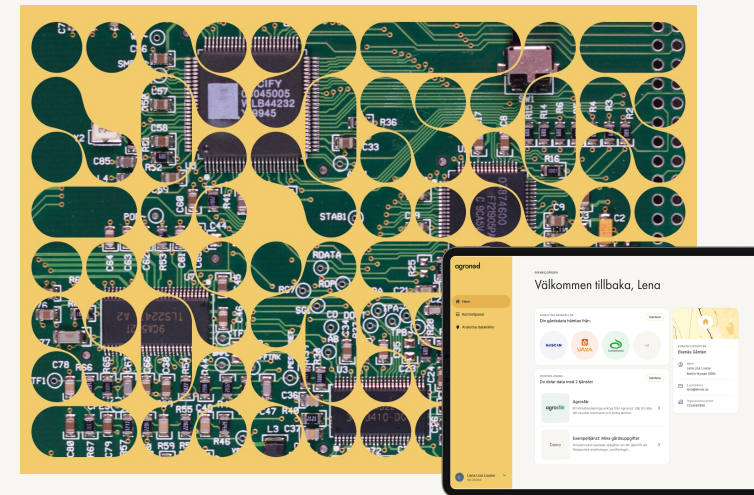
C7
SMF
C6
C57
C58
C85
C59
CIFY
0045005
VLB44232
9945
R36
C33
STAB1
R16
C9
C2
ROATA
C78
TF1
R66
C47
R48
R46
L3
C17
U3
TL5224
A2

agronod
Home
Kontrollpanel
Anslutna datakällor
Välkommen tillbaka, Lena
Din gårdsdata hämtas från:
Hantera
BASECAN
Växa
Lantmännen
Du delar data med 2 tjänster
Hantera
AgroAir
agroAir
Exempeltjänst: Mina gårdsuppgifter
Dema
Elenas Gården
Lena Lisa Louise